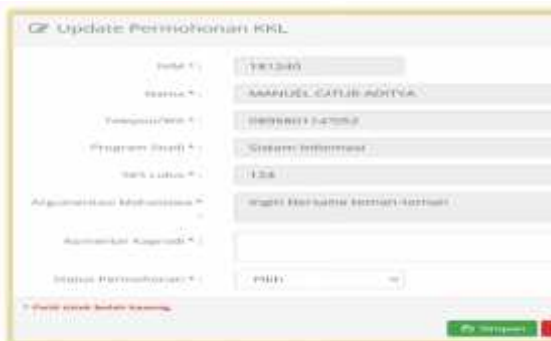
Update Permohonan KKL

NIM * : 181240

Nama * : MANUEL CATUR ADITYA

Telepon/WA * : 089580124092

Program Studi * : Sistem Informasi

SKS Lulus * : 134

Argumentasi Mahasiswa * : Ingin Bersama teman-teman

Komentar Kaprodi * :

Status Permohonan * : Pilih

* Field tidak boleh kosong.

Simpan